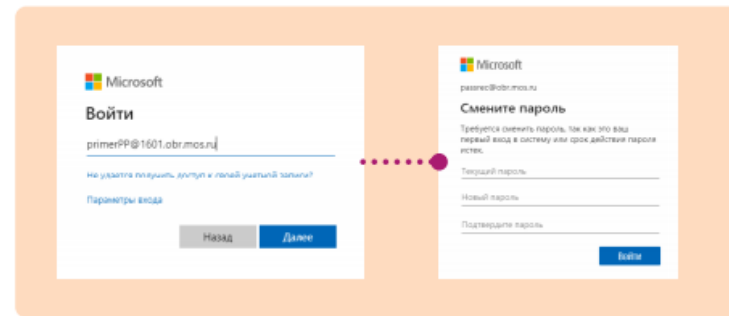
Microsoft

Войти

primerPP@1601.obr.mos.ru

Не удается получить доступ к своей учетной записи?

Параметры входа

Назад

Далее

Microsoft

passrec@obr.mos.ru

Смените пароль

Требуется сменить пароль, так как это ваш первый вход в систему или срок действия пароля истек.

Текущий пароль

Новый пароль

Подтвердите пароль

Войти